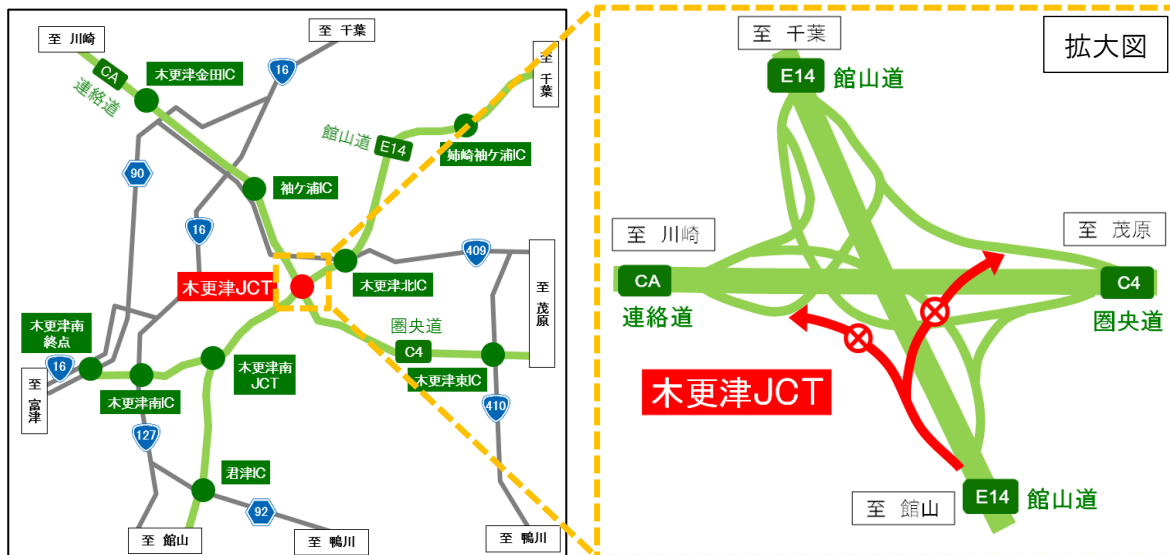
至 川崎

至 千葉

至 千葉

CA

連絡道

木更津金田IC

16

館山道

E14

姉崎袖ケ浦IC

90

袖ケ浦IC

16

409

至 茂原

木更津JCT

木更津北IC

圏央道

木更津南終点

C4

16

至 富津

木更津南IC

木更津南JCT

木更津東IC

410

127

君津IC

92

至 館山

至 鴨川

至 鴨川

至 千葉

拡大図

E14

館山道

至 川崎

至 茂原

CA

C4

連絡道

圏央道

木更津JCT

至 館山

E14

館山道